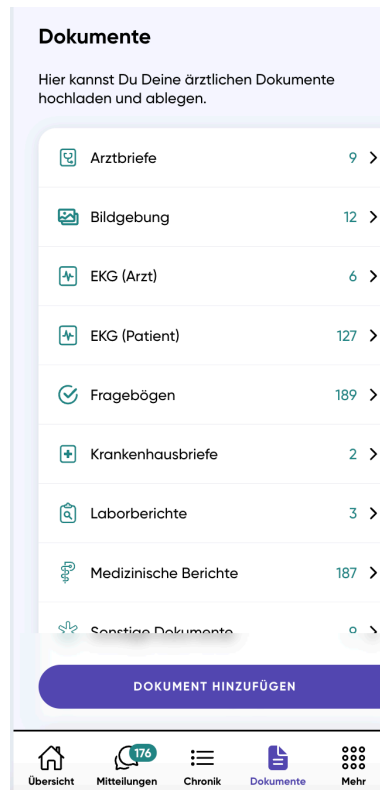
Dokumente

Hier kannst Du Deine ärztlichen Dokumente hochladen und ablegen.

| | |
|---|---|
| Arztbriefe | 9 |
| Bildgebung | 12 |
| EKG (Arzt) | 6 |
| EKG (Patient) | 127 |
| Fragebögen | 189 |
| Krankenhausbriefe | 2 |
| Laborberichte | 3 |
| Medizinische Berichte | 187 |
| Sonstige Dokumente | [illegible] |

DOKUMENT HINZUFÜGEN

Übersicht
176
Mitteilungen
Chronik
Dokumente
Mehr